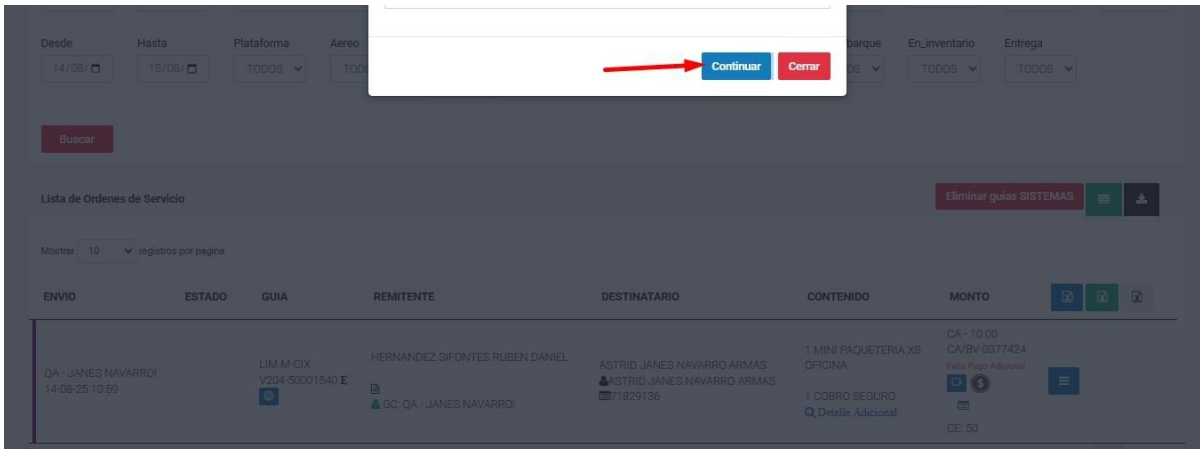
Desde 14/08/
Hasta 15/08/
Plataforma TODOS
Aereo TOD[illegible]
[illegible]barque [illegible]OS
En_inventario TODOS
Entrega TODOS

Continuar
Cerrar

Buscar

Lista de Ordenes de Servicio

Eliminar guias SISTEMAS

Mostrar 10 registros por pagina

| ENVIO | ESTADO | GUIA | REMITENTE | DESTINATARIO | CONTENIDO | MONTO |
|---|---|---|---|---|---|---|
| QA - JANES NAVARRO! 14-08-25 10:59 | | LIM-M-CIX V204-50001540 | HERNANDEZ SIFONTES RUBEN DANIEL GC: QA - JANES NAVARRO! | ASTRID JANES NAVARRO ARMAS ASTRID JANES NAVARRO ARMAS 71829136 | 1 MINI PAQUETERIA XS OFICINA 1 COBRO SEGURO Detalle Adicional | CA - 10.00 CA/BV-0377424 Falta Pago Adicional CE: 50 |